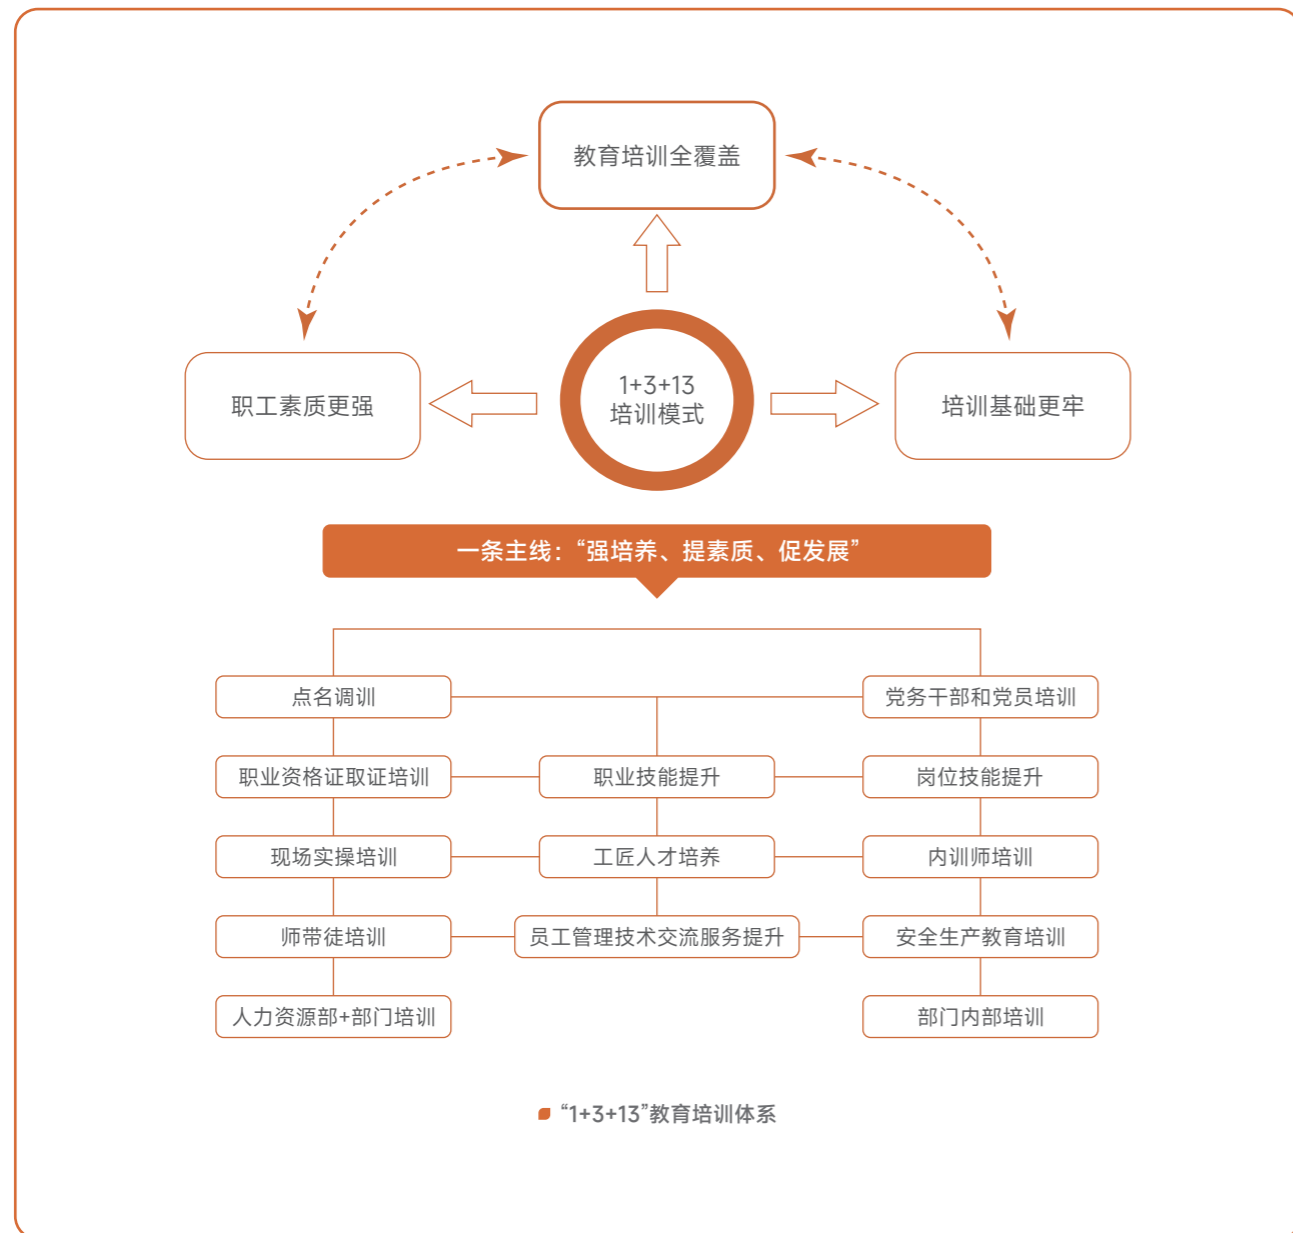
教育培训全覆盖

职工素质更强

1+3+13
培训模式

培训基础更牢

一条主线：“强培养、提素质、促发展”

点名调训

党务干部和党员培训

职业资格证取证培训

职业技能提升

岗位技能提升

现场实操培训

工匠人才培养

内训师培训

师带徒培训

员工管理技术交流服务提升

安全生产教育培训

人力资源部+部门培训

部门内部培训

“1+3+13”教育培训体系